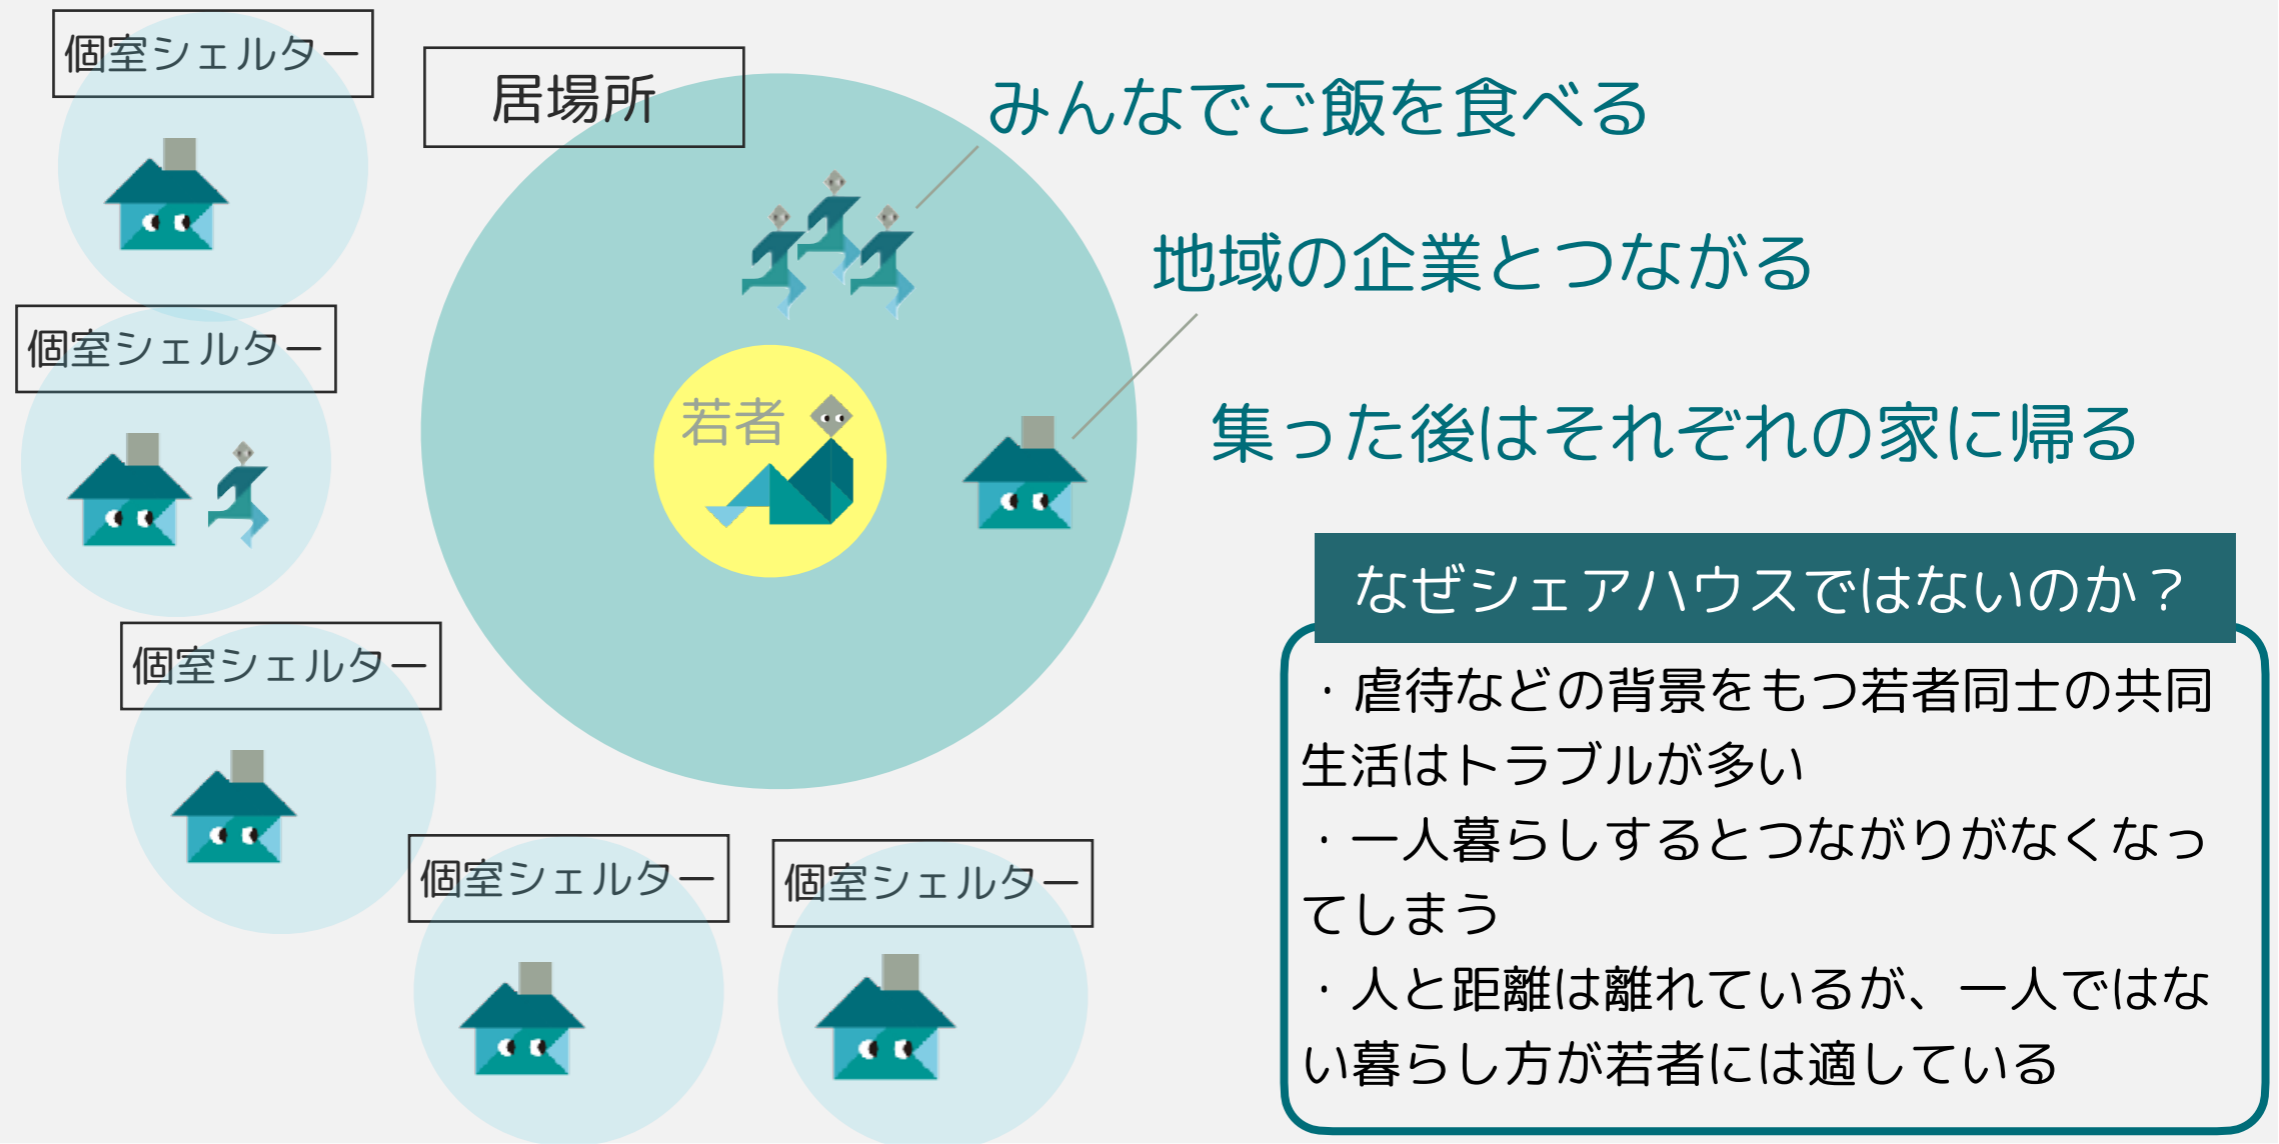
個室シェルター

居場所

みんなでご飯を食べる

地域の企業とつながる

個室シェルター

若者

集った後はそれぞれの家に帰る

なぜシェアハウスではないのか？

・虐待などの背景をもつ若者同士の共同生活はトラブルが多い

・一人暮らしするとつながりがなくなってしまう

・人と距離は離れているが、一人ではない暮らし方が若者には適している

個室シェルター

個室シェルター

個室シェルター